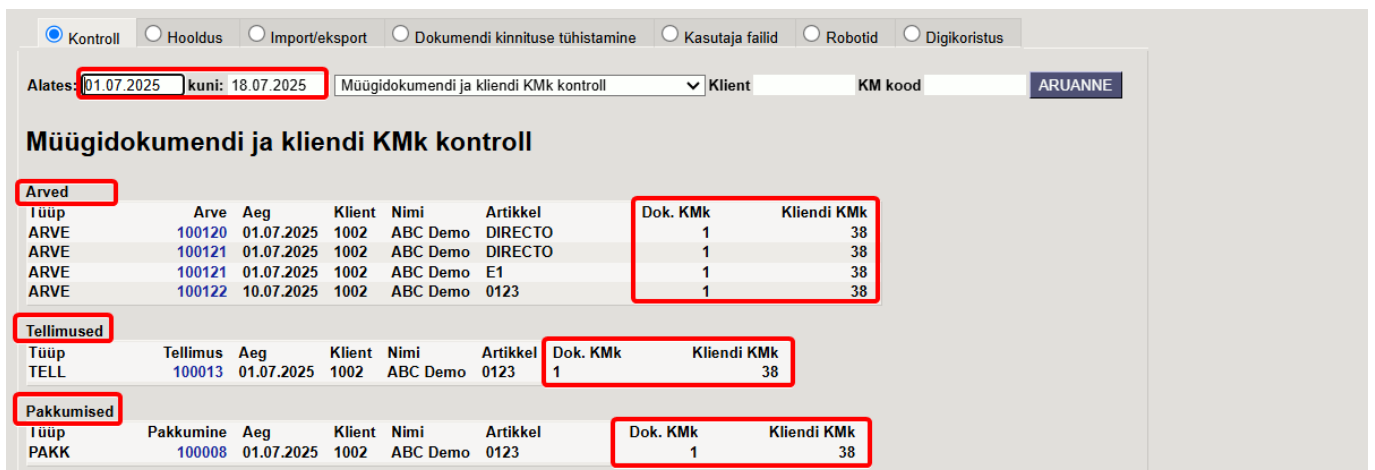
Kontroll Hooldus Import/eksport Dokumendi kinnituse tühistamine Kasutaja failid Robotid Digikoristus

Alates: 01.07.2025 kuni: 18.07.2025 Müügidokumendi ja kliendi KMk kontroll Klient KM kood ARUANNE

Müügidokumendi ja kliendi KMk kontroll

Arved

| Tüüp | Arve | Aeg | Klient | Nimi | Artikkel | Dok. KMk | Kliendi KMk |
|---|---|---|---|---|---|---|---|
| ARVE | 100120 | 01.07.2025 | 1002 | ABC Demo | DIRECTO | 1 | 38 |
| ARVE | 100121 | 01.07.2025 | 1002 | ABC Demo | DIRECTO | 1 | 38 |
| ARVE | 100121 | 01.07.2025 | 1002 | ABC Demo | E1 | 1 | 38 |
| ARVE | 100122 | 10.07.2025 | 1002 | ABC Demo | 0123 | 1 | 38 |

Tellimused

| Tüüp | Tellimus | Aeg | Klient | Nimi | Artikkel | Dok. KMk | Kliendi KMk |
|---|---|---|---|---|---|---|---|
| TELL | 100013 | 01.07.2025 | 1002 | ABC Demo | 0123 | 1 | 38 |

Pakkumised

| Tüüp | Pakkumine | Aeg | Klient | Nimi | Artikkel | Dok. KMk | Kliendi KMk |
|---|---|---|---|---|---|---|---|
| PAKK | 100008 | 01.07.2025 | 1002 | ABC Demo | 0123 | 1 | 38 |